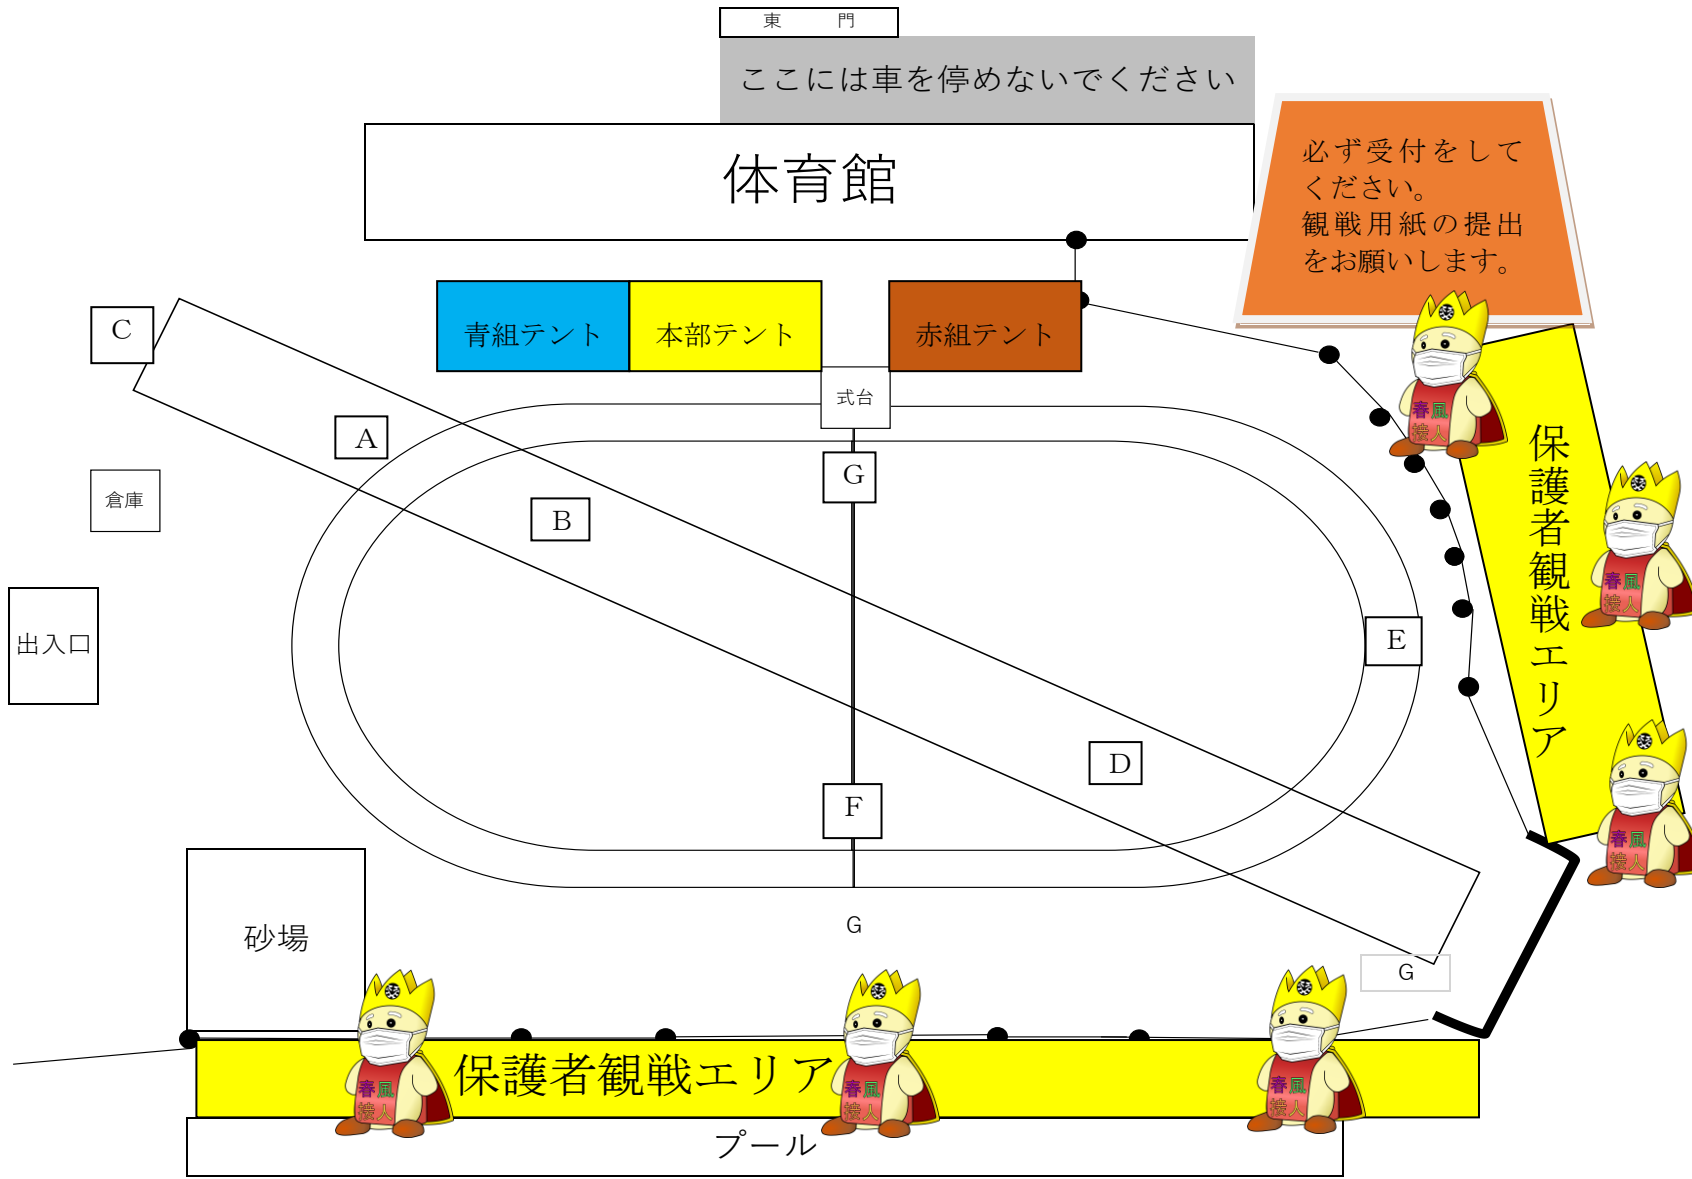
東　門

ここには車を停めないでください

体育館

必ず受付をしてください。
観戦用紙の提出をお願いします。

青組テント

本部テント

赤組テント

C

式台

A

G

倉庫

B

保護者観戦エリア

E

出入口

D

F

砂場

G

G

保護者観戦エリア

プール

春風達人

春風達人

春風達人

春風達人

春風達人

春風達人

春風達人